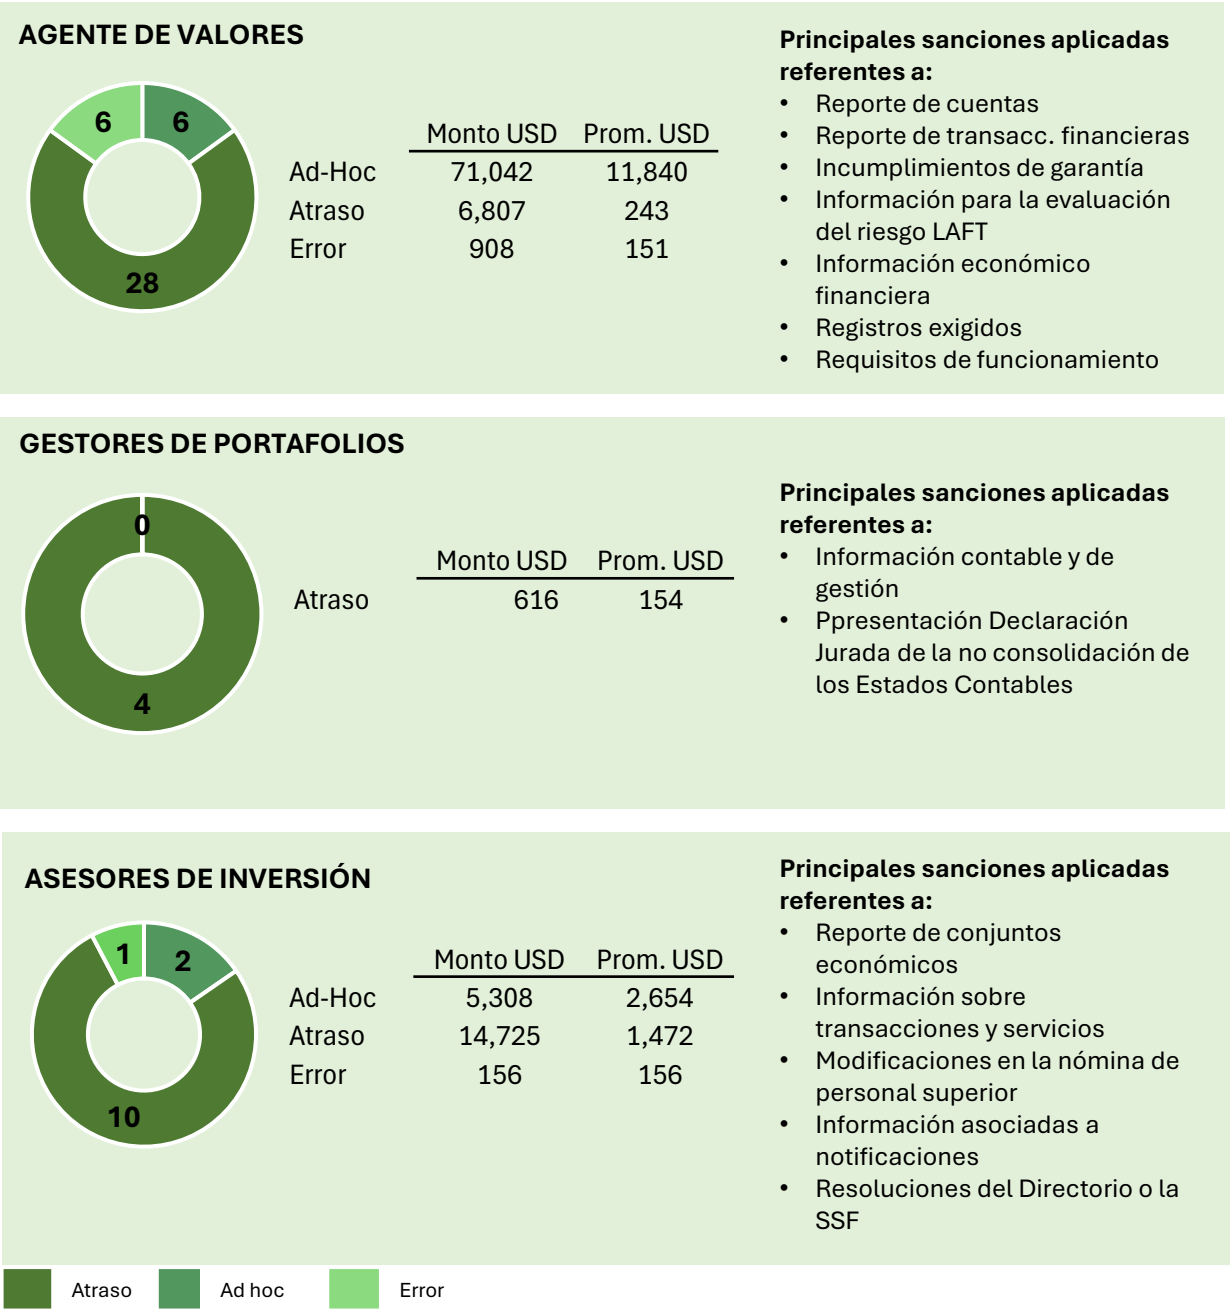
AGENTE DE VALORES

6
6
28

| | Monto USD | Prom. USD |
|---|---|---|
| Ad-Hoc | 71,042 | 11,840 |
| Atraso | 6,807 | 243 |
| Error | 908 | 151 |

Principales sanciones aplicadas referentes a:
• Reporte de cuentas
• Reporte de transacc. financieras
• Incumplimientos de garantía
• Información para la evaluación del riesgo LAFT
• Información económico financiera
• Registros exigidos
• Requisitos de funcionamiento

GESTORES DE PORTAFOLIOS

0
4

| | Monto USD | Prom. USD |
|---|---|---|
| Atraso | 616 | 154 |

Principales sanciones aplicadas referentes a:
• Información contable y de gestión
• Ppresentación Declaración Jurada de la no consolidación de los Estados Contables

ASESORES DE INVERSIÓN

1
2
10

| | Monto USD | Prom. USD |
|---|---|---|
| Ad-Hoc | 5,308 | 2,654 |
| Atraso | 14,725 | 1,472 |
| Error | 156 | 156 |

Principales sanciones aplicadas referentes a:
• Reporte de conjuntos económicos
• Información sobre transacciones y servicios
• Modificaciones en la nómina de personal superior
• Información asociadas a notificaciones
• Resoluciones del Directorio o la SSF

Atraso Ad hoc Error